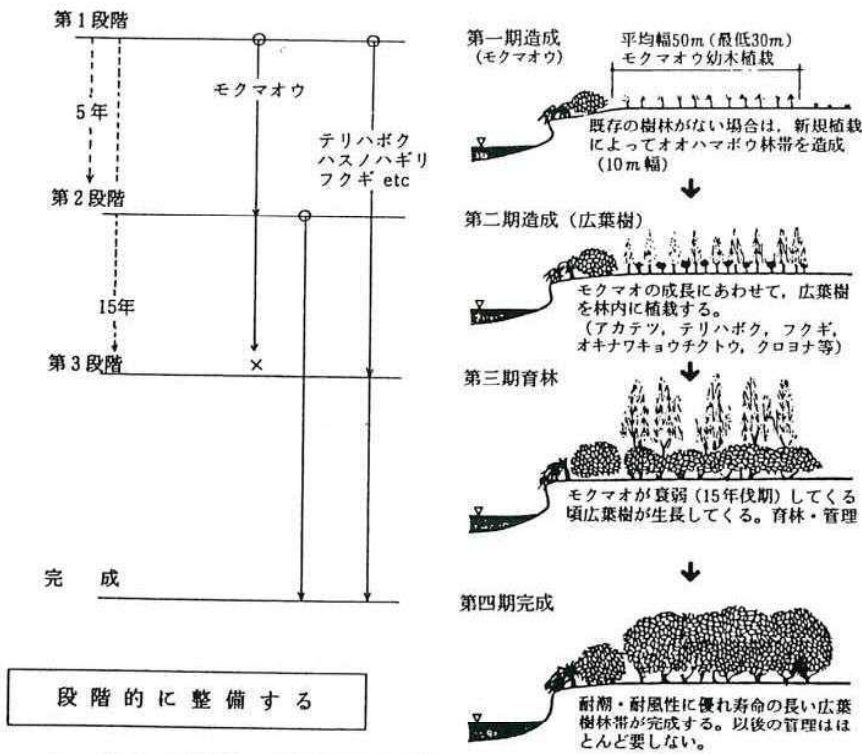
第１段階

5年

第２段階

15年

第３段階

完　成

モクマオウ

×

テリハボク
ハスノハギリ
フクギ etc

段階的に整備する

第一期造成
（モクマオウ）

平均幅50m（最低30m）
モクマオウ幼木植栽

既存の樹林がない場合は，新規植栽によってオオハマボウ林帯を造成（10m幅）

第二期造成（広葉樹）

モクマオの成長にあわせて，広葉樹を林内に植栽する。
（アカテツ，テリハボク，フクギ，オキナワキョウチクトウ，クロヨナ等）

第三期育林

モクマオが衰弱（15年伐期）してくる頃広葉樹が生長してくる。育林・管理

第四期完成

耐潮・耐風性に優れ寿命の長い広葉樹林帯が完成する。以後の管理はほとんど要しない。